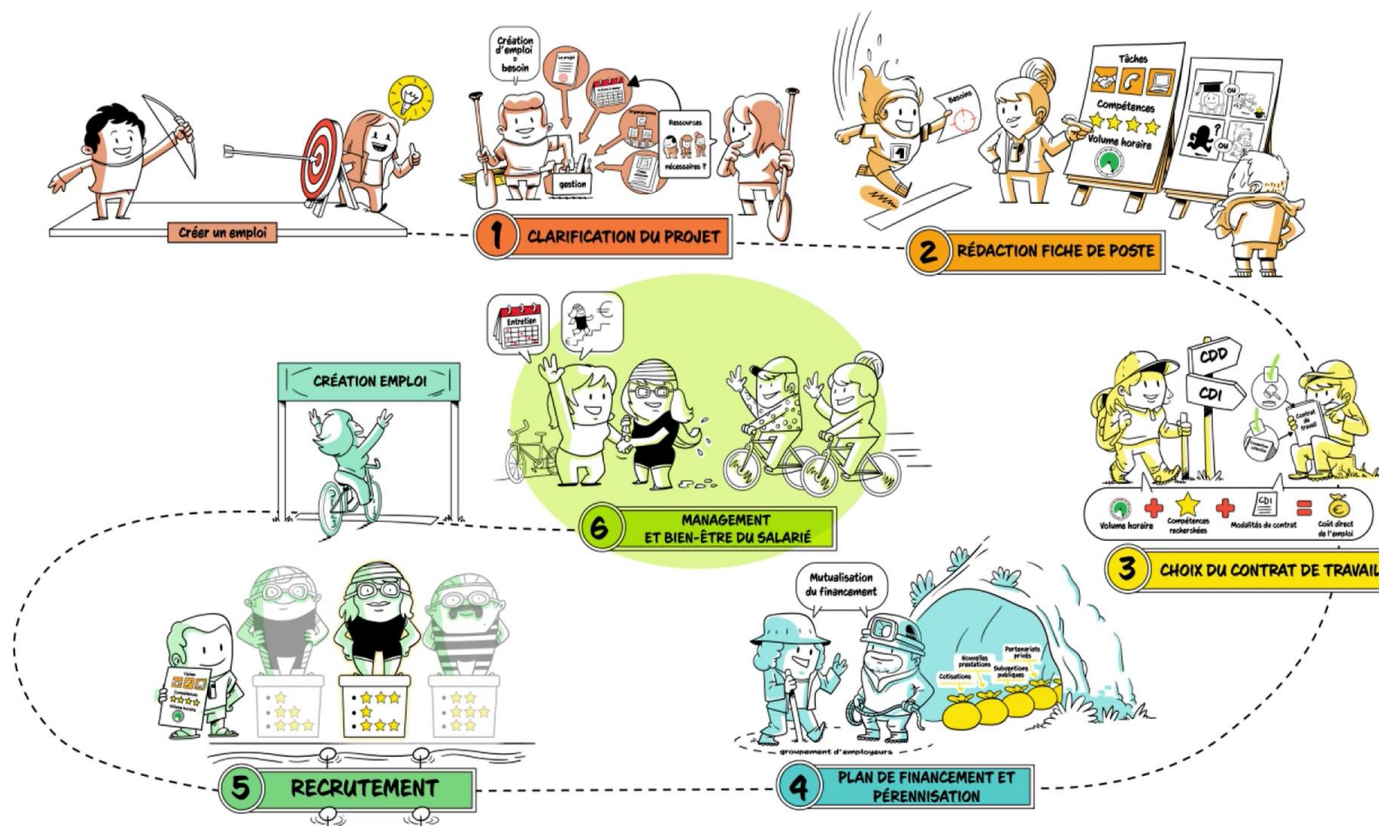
Créer un emploi

Création d'emploi = besoin

Le projet

Ressources nécessaires ?

gestion

1 CLARIFICATION DU PROJET

Besoins

Tâches

Compétences

Volume horaire

OU

OU

2 RÉDACTION FICHE DE POSTE

CDD

CDI

Contrat de travail

Volume horaire + Compétences recherchées + Modalités du contrat = Coût direct de l'emploi

3 CHOIX DU CONTRAT DE TRAVAIL

Entretien

CRÉATION EMPLOI

6 MANAGEMENT ET BIEN-ÊTRE DU SALARIÉ

Mutualisation du financement

Nouvelles prestations

Partenariats privés

Subventions publiques

Cotisations

groupement d'employeurs

4 PLAN DE FINANCEMENT ET PÉRENNISATION

Tâches

Compétences

Volume horaire

5 RECRUTEMENT